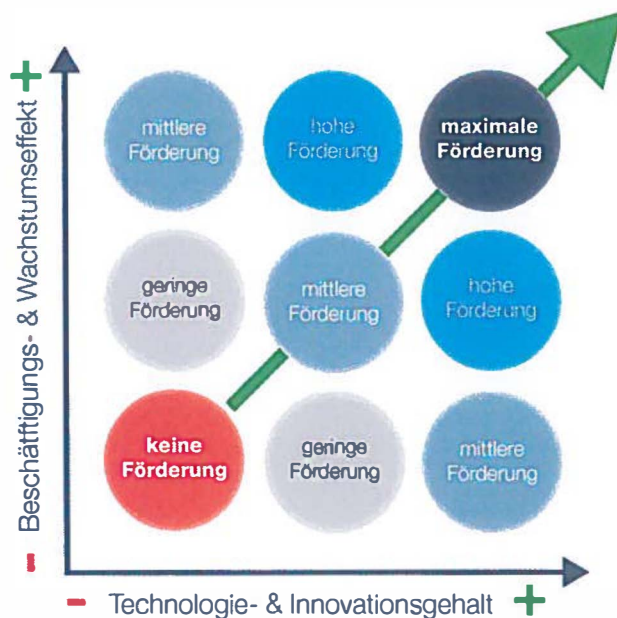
+
Beschäftigungs- & Wachstumseffekt
-

mittlere Förderung

hohe Förderung

maximale Förderung

geringe Förderung

mittlere Förderung

hohe Förderung

keine Förderung

geringe Förderung

mittlere Förderung

- Technologie- & Innovationsgehalt +